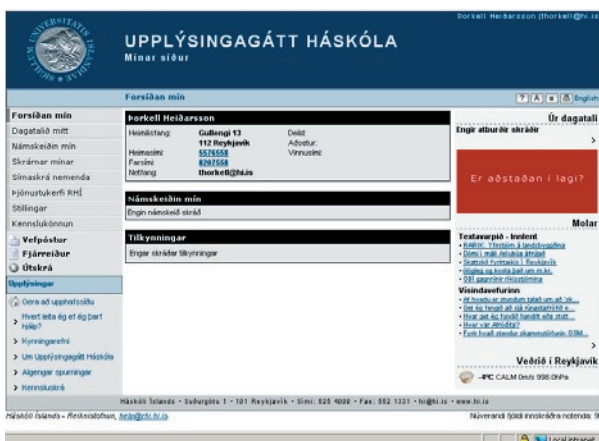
Þorkell Heiðarsson (thorkell@hi.is

UPPLÝSINGAGÁTT HÁSKÓLA
Mínar síður

Forsíðan mín

English

Forsíðan mín
Dagatalið mitt
Námskeiðin mín
Skrárnar mínar
Símaskrá nemenda
Þjónustukerfi RHÍ
Stillingar
Kennslukönnun
Vefpóstur
Fjárreiður
Útskrá

Upplýsingar
Gera að upphafssíðu
Hvert leita ég ef ég þarf hjálp?
Kynningarefni
Um Upplýsingagátt Háskóla
Algengar spurningar
Kennsluskrá

Þorkell Heiðarsson

| Heimilisfang: | Gullengi 13 | Deild: |
|---|---|---|
| | 112 Reykjavík | Aðsetur: |
| Heimasími: | 5576558 | Vinnusími: |
| Farsími: | 8207558 | |
| Netfang: | thorkell@hi.is | |

Námskeiðin mín
Engin námskeið skráð

Tilkynningar
Engar skráðar tilkynningar

Úr dagatali
Engir atburðir skráðir

Er aðstaðan í lagi?

Molar

Textavarpið - Innlent
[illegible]
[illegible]
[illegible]
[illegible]
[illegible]

Vísindavefurinn
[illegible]
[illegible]
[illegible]
Hvar var Atlantis?
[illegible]

Veðrið í Reykjavík
-4°C CALM 0m/s 998.0hPa

Háskóli Íslands • Suðurgötu 1 • 101 Reykjavík • Sími: 525 4000 • Fax: 552 1331 • hi@hi.is • www.hi.is

Háskóli Íslands - Reiknistofnun, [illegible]

Núverandi fjöldi innskráðra notenda: 9

Local intranet